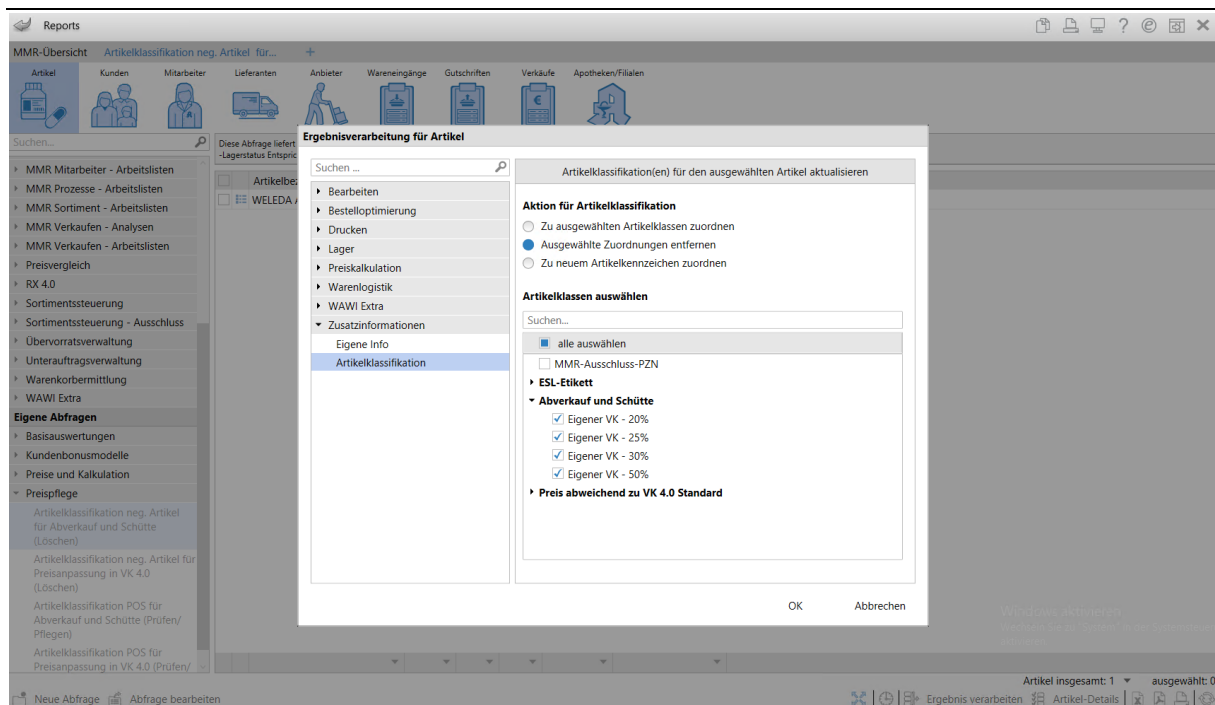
Reports

MMR-Übersicht   Artikelklassifikation neg. Artikel für...   +

Artikel   Kunden   Mitarbeiter   Lieferanten   Anbieter   Wareneingänge   Gutschriften   Verkäufe   Apotheken/Filialen

Suchen...

MMR Mitarbeiter - Arbeitslisten
MMR Prozesse - Arbeitslisten
MMR Sortiment - Arbeitslisten
MMR Verkaufen - Analysen
MMR Verkaufen - Arbeitslisten
Preisvergleich
RX 4.0
Sortimentssteuerung
Sortimentssteuerung - Ausschluss
Übervorratsverwaltung
Unterauftragsverwaltung
Warenkorbermittlung
WAWI Extra
Eigene Abfragen
Basisauswertungen
Kundenbonusmodelle
Preise und Kalkulation
Preispflege
Artikelklassifikation neg. Artikel für Abverkauf und Schütte (Löschen)
Artikelklassifikation neg. Artikel für Preisanpassung in VK 4.0 (Löschen)
Artikelklassifikation POS für Abverkauf und Schütte (Prüfen/ Pflegen)
Artikelklassifikation POS für Preisanpassung in VK 4.0 (Prüfen/

Diese Abfrage liefert
-Lagerstatus Entspric

Artikelbe
WELEDA

Ergebnisverarbeitung für Artikel

Suchen ...
Bearbeiten
Bestelloptimierung
Drucken
Lager
Preiskalkulation
Warenlogistik
WAWI Extra
Zusatzinformationen
Eigene Info
Artikelklassifikation

Artikelklassifikation(en) für den ausgewählten Artikel aktualisieren

Aktion für Artikelklassifikation
Zu ausgewählten Artikelklassen zuordnen
Ausgewählte Zuordnungen entfernen
Zu neuem Artikelkennzeichen zuordnen

Artikelklassen auswählen
Suchen...
alle auswählen
MMR-Ausschluss-PZN
ESL-Etikett
Abverkauf und Schütte
Eigener VK - 20%
Eigener VK - 25%
Eigener VK - 30%
Eigener VK - 50%
Preis abweichend zu VK 4.0 Standard

OK   Abbrechen

Windows aktivieren

Artikel insgesamt: 1   ausgewählt: 0

Neue Abfrage   Abfrage bearbeiten   Ergebnis verarbeiten   Artikel-Details